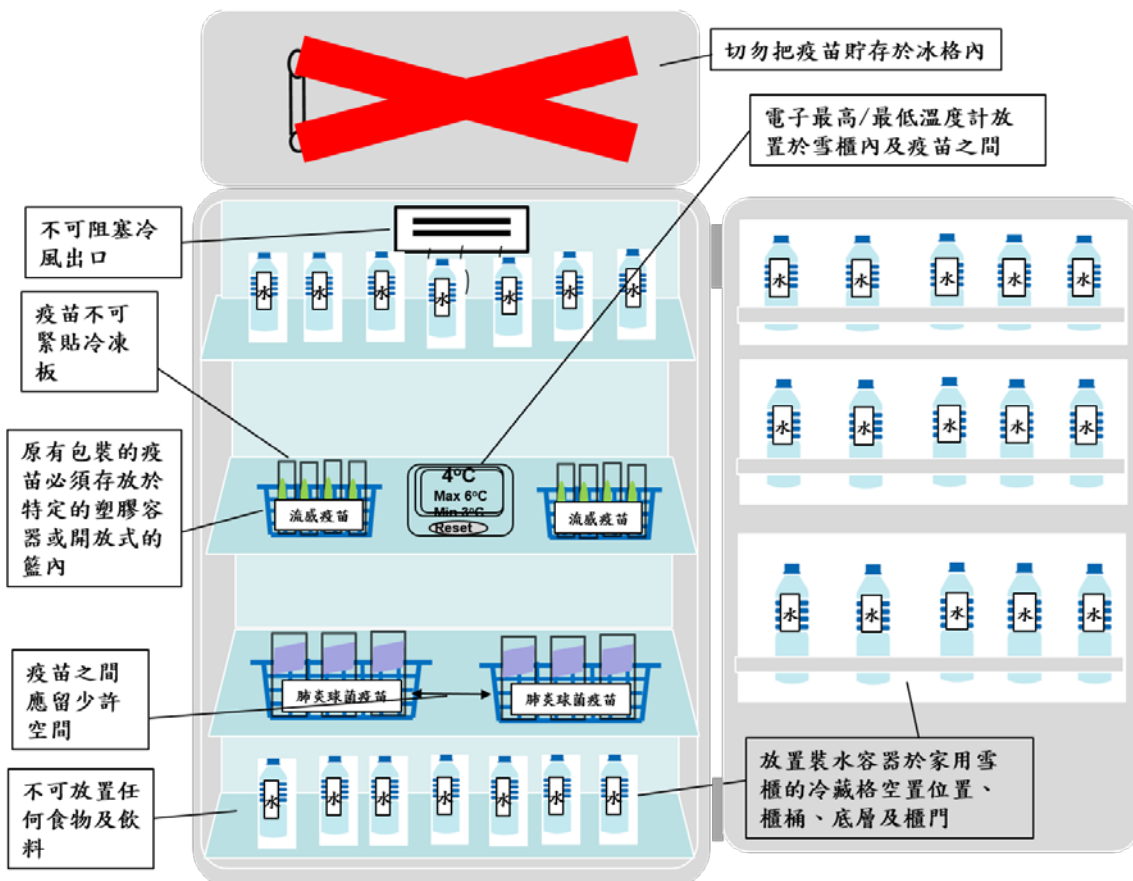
切勿把疫苗貯存於冰格內

電子最高/最低溫度計放置於雪櫃內及疫苗之間

不可阻塞冷風出口

疫苗不可緊貼冷凍板

原有包裝的疫苗必須存放於特定的塑膠容器或開放式的籃內

4°C
Max 6°C
Min 3°C
Reset

流感疫苗

流感疫苗

疫苗之間應留少許空間

肺炎球菌疫苗

肺炎球菌疫苗

不可放置任何食物及飲料

放置裝水容器於家用雪櫃的冷藏格空置位置、櫃桶、底層及櫃門

水 水 水 水 水 水 水
水 水 水 水 水
水 水 水 水 水
水 水 水 水 水
水 水 水 水 水 水 水